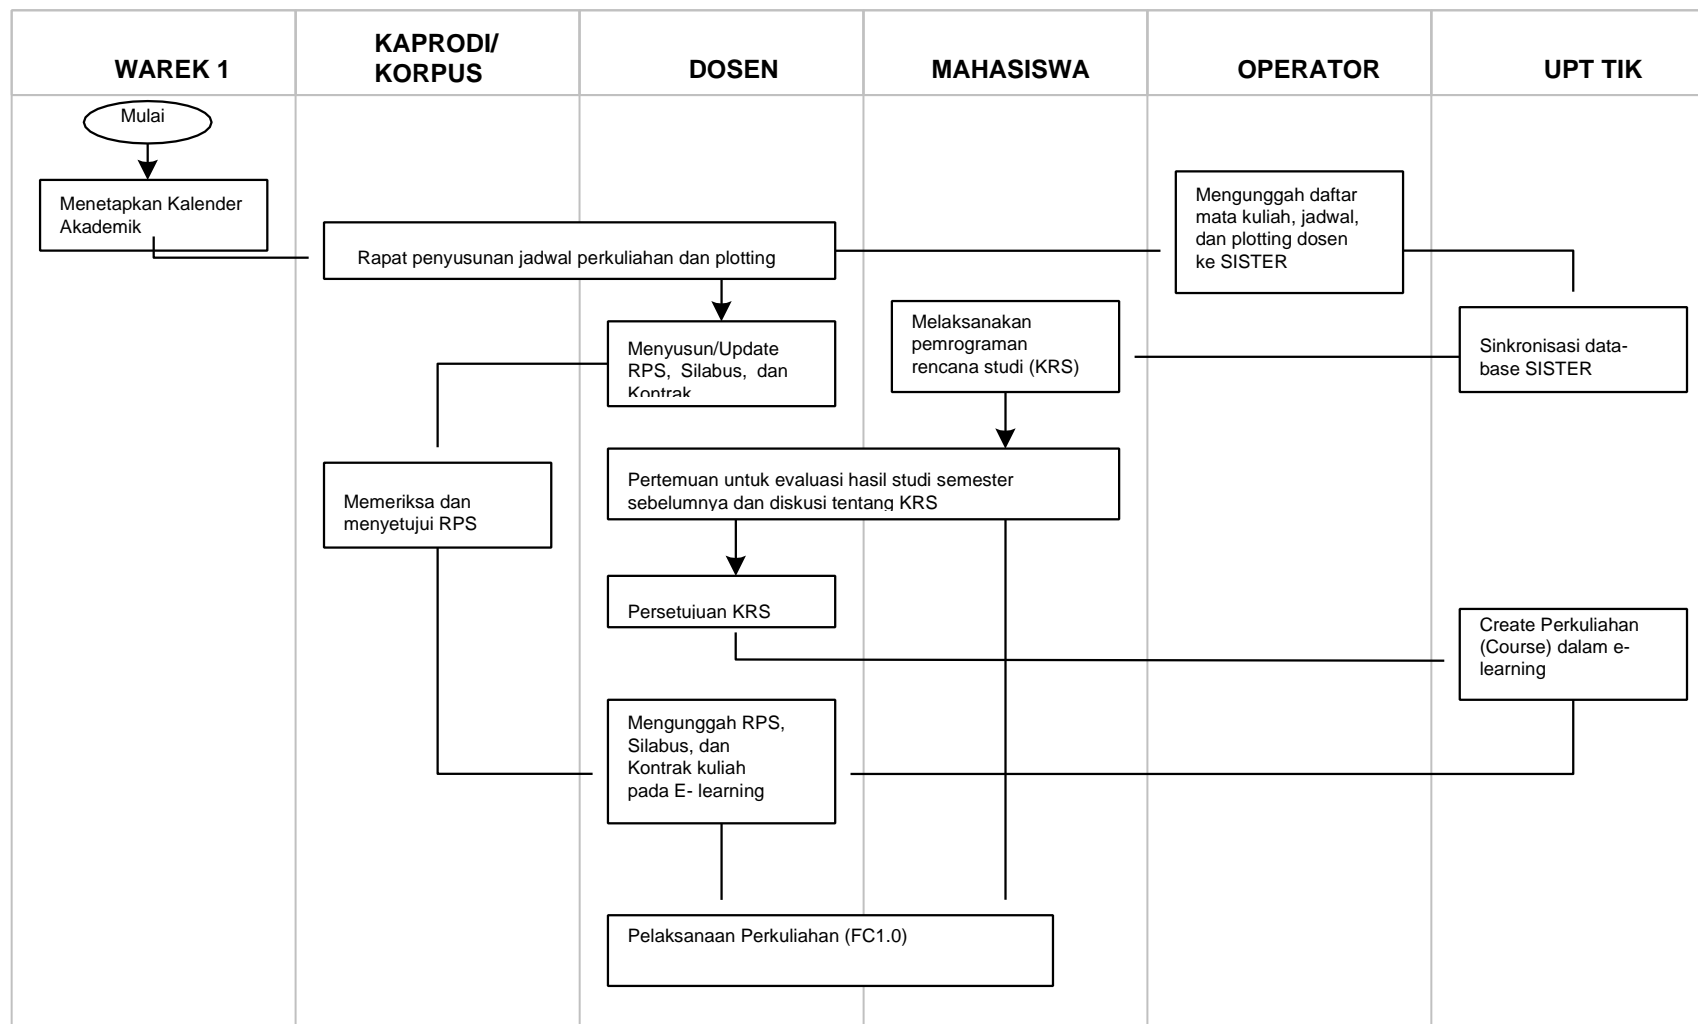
WAREK 1

KAPRODI/ KORPUS

DOSEN

MAHASISWA

OPERATOR

UPT TIK

Mulai

Menetapkan Kalender Akademik

Rapat penyusunan jadwal perkuliahan dan plotting

Mengunggah daftar mata kuliah, jadwal, dan plotting dosen ke SISTER

Menyusun/Update RPS, Silabus, dan Kontrak

Melaksanakan pemrograman rencana studi (KRS)

Sinkronisasi database SISTER

Memeriksa dan menyetujui RPS

Pertemuan untuk evaluasi hasil studi semester sebelumnya dan diskusi tentang KRS

Persetujuan KRS

Create Perkuliahan (Course) dalam elearning

Mengunggah RPS, Silabus, dan Kontrak kuliah pada E- learning

Pelaksanaan Perkuliahan (FC1.0)